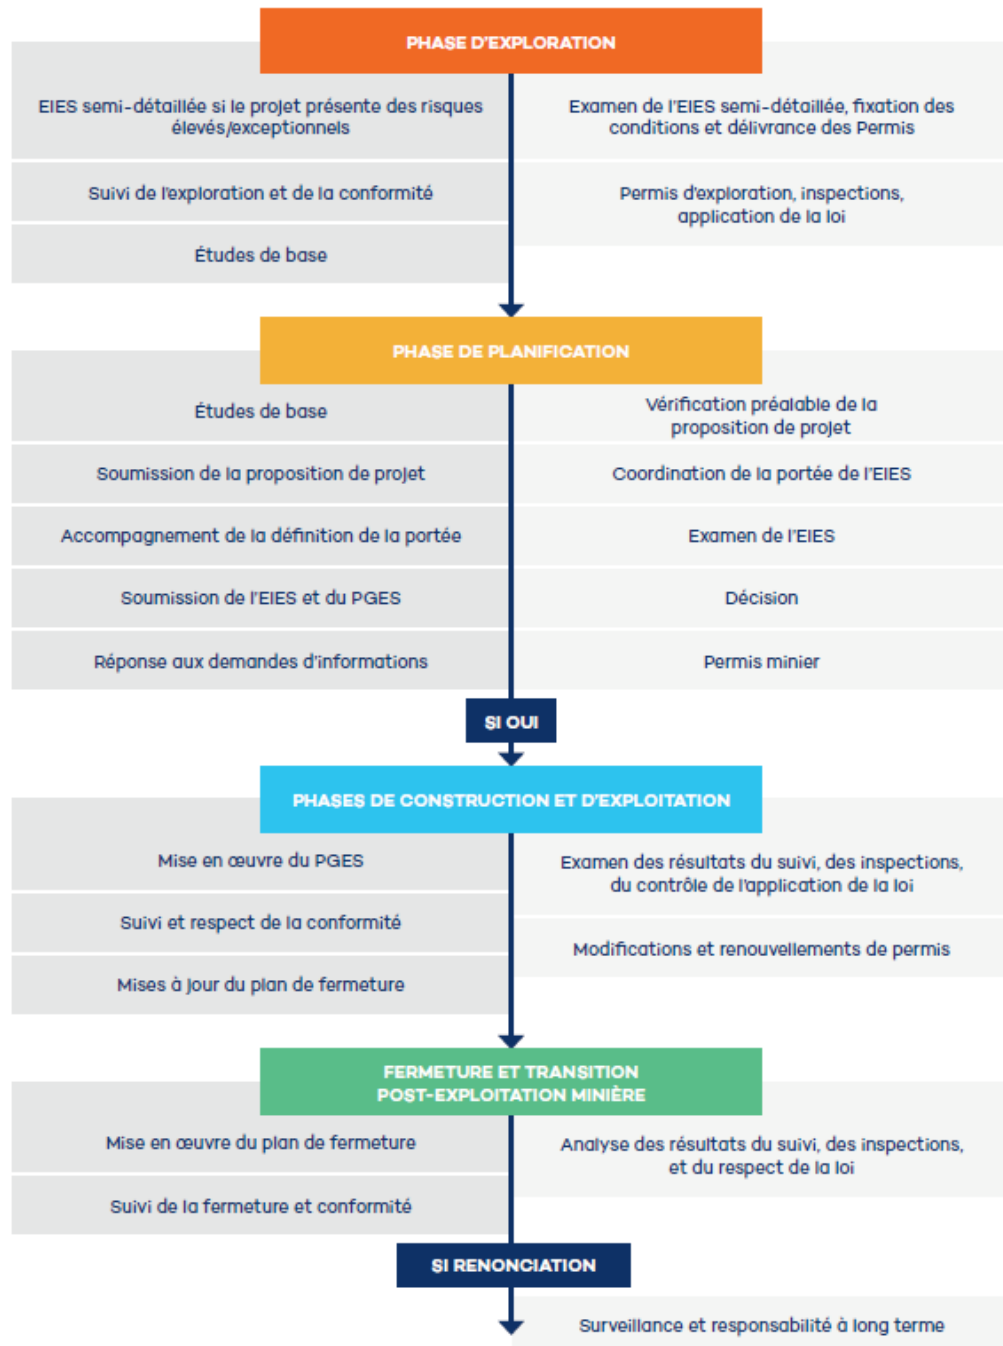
PHASE D'EXPLORATION

EIES semi-détaillée si le projet présente des risques élevés/exceptionnels

Examen de l'EIES semi-détaillée, fixation des conditions et délivrance des Permis

Suivi de l'exploration et de la conformité

Permis d'exploration, inspections, application de la loi

Études de base

PHASE DE PLANIFICATION

Études de base

Vérification préalable de la proposition de projet

Soumission de la proposition de projet

Coordination de la portée de l'EIES

Accompagnement de la définition de la portée

Examen de l'EIES

Soumission de l'EIES et du PGES

Décision

Réponse aux demandes d'informations

Permis minier

SI OUI

PHASES DE CONSTRUCTION ET D'EXPLOITATION

Mise en œuvre du PGES

Examen des résultats du suivi, des inspections, du contrôle de l'application de la loi

Suivi et respect de la conformité

Modifications et renouvellements de permis

Mises à jour du plan de fermeture

FERMETURE ET TRANSITION POST-EXPLOITATION MINIÈRE

Mise en œuvre du plan de fermeture

Analyse des résultats du suivi, des inspections, et du respect de la loi

Suivi de la fermeture et conformité

SI RENONCIATION

Surveillance et responsabilité à long terme